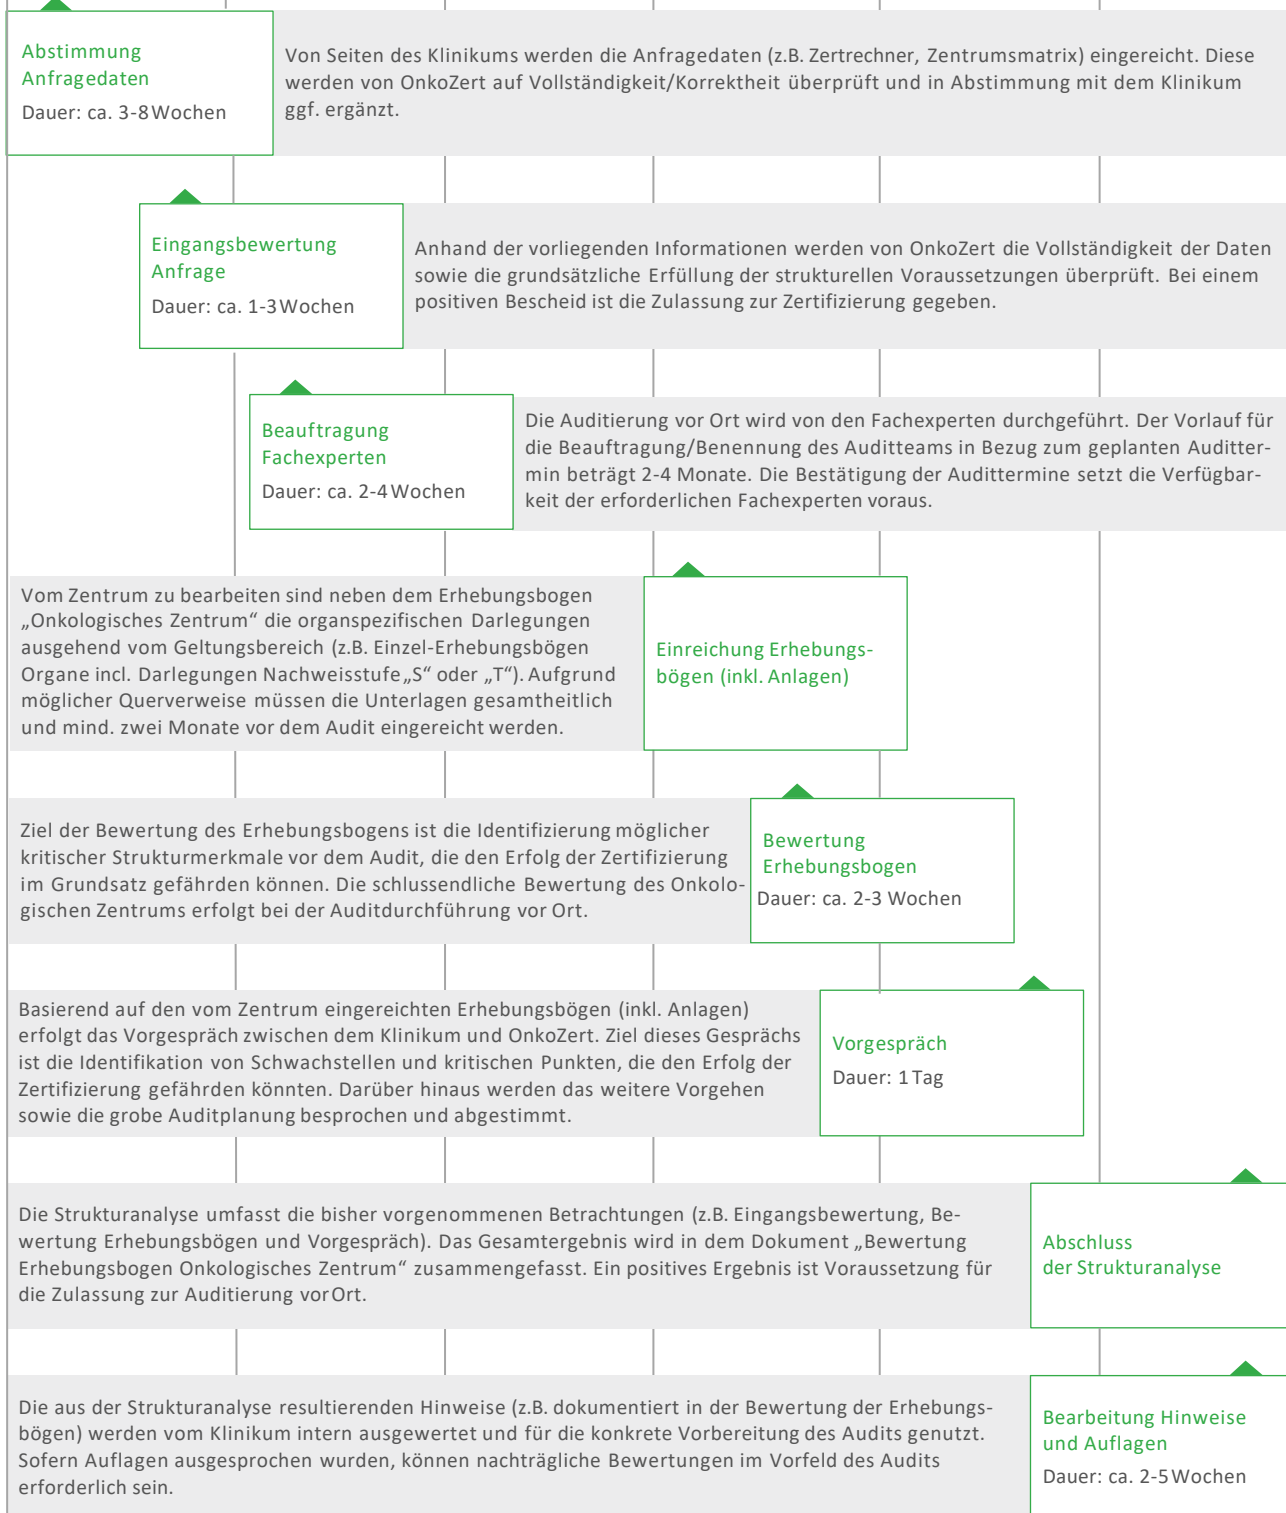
Abstimmung Anfragedaten
Dauer: ca. 3-8 Wochen

Von Seiten des Klinikums werden die Anfragedaten (z.B. Zertrechner, Zentrumsmatrix) eingereicht. Diese werden von OnkoZert auf Vollständigkeit/Korrektheit überprüft und in Abstimmung mit dem Klinikum ggf. ergänzt.

Eingangsbewertung Anfrage
Dauer: ca. 1-3 Wochen

Anhand der vorliegenden Informationen werden von OnkoZert die Vollständigkeit der Daten sowie die grundsätzliche Erfüllung der strukturellen Voraussetzungen überprüft. Bei einem positiven Bescheid ist die Zulassung zur Zertifizierung gegeben.

Beauftragung Fachexperten
Dauer: ca. 2-4 Wochen

Die Auditierung vor Ort wird von den Fachexperten durchgeführt. Der Vorlauf für die Beauftragung/Benennung des Auditteams in Bezug zum geplanten Audittermin beträgt 2-4 Monate. Die Bestätigung der Audittermine setzt die Verfügbarkeit der erforderlichen Fachexperten voraus.

Vom Zentrum zu bearbeiten sind neben dem Erhebungsbogen „Onkologisches Zentrum“ die organspezifischen Darlegungen ausgehend vom Geltungsbereich (z.B. Einzel-Erhebungsbögen Organe incl. Darlegungen Nachweisstufe „S“ oder „T“). Aufgrund möglicher Querverweise müssen die Unterlagen gesamtheitlich und mind. zwei Monate vor dem Audit eingereicht werden.

Einreichung Erhebungsbögen (inkl. Anlagen)

Ziel der Bewertung des Erhebungsbogens ist die Identifizierung möglicher kritischer Strukturmerkmale vor dem Audit, die den Erfolg der Zertifizierung im Grundsatz gefährden können. Die schlussendliche Bewertung des Onkologischen Zentrums erfolgt bei der Auditdurchführung vor Ort.

Bewertung Erhebungsbogen
Dauer: ca. 2-3 Wochen

Basierend auf den vom Zentrum eingereichten Erhebungsbögen (inkl. Anlagen) erfolgt das Vorgespräch zwischen dem Klinikum und OnkoZert. Ziel dieses Gesprächs ist die Identifikation von Schwachstellen und kritischen Punkten, die den Erfolg der Zertifizierung gefährden könnten. Darüber hinaus werden das weitere Vorgehen sowie die grobe Auditplanung besprochen und abgestimmt.

Vorgespräch
Dauer: 1 Tag

Die Strukturanalyse umfasst die bisher vorgenommenen Betrachtungen (z.B. Eingangsbewertung, Bewertung Erhebungsbögen und Vorgespräch). Das Gesamtergebnis wird in dem Dokument „Bewertung Erhebungsbogen Onkologisches Zentrum“ zusammengefasst. Ein positives Ergebnis ist Voraussetzung für die Zulassung zur Auditierung vor Ort.

Abschluss der Strukturanalyse

Die aus der Strukturanalyse resultierenden Hinweise (z.B. dokumentiert in der Bewertung der Erhebungsbögen) werden vom Klinikum intern ausgewertet und für die konkrete Vorbereitung des Audits genutzt. Sofern Auflagen ausgesprochen wurden, können nachträgliche Bewertungen im Vorfeld des Audits erforderlich sein.

Bearbeitung Hinweise und Auflagen
Dauer: ca. 2-5 Wochen